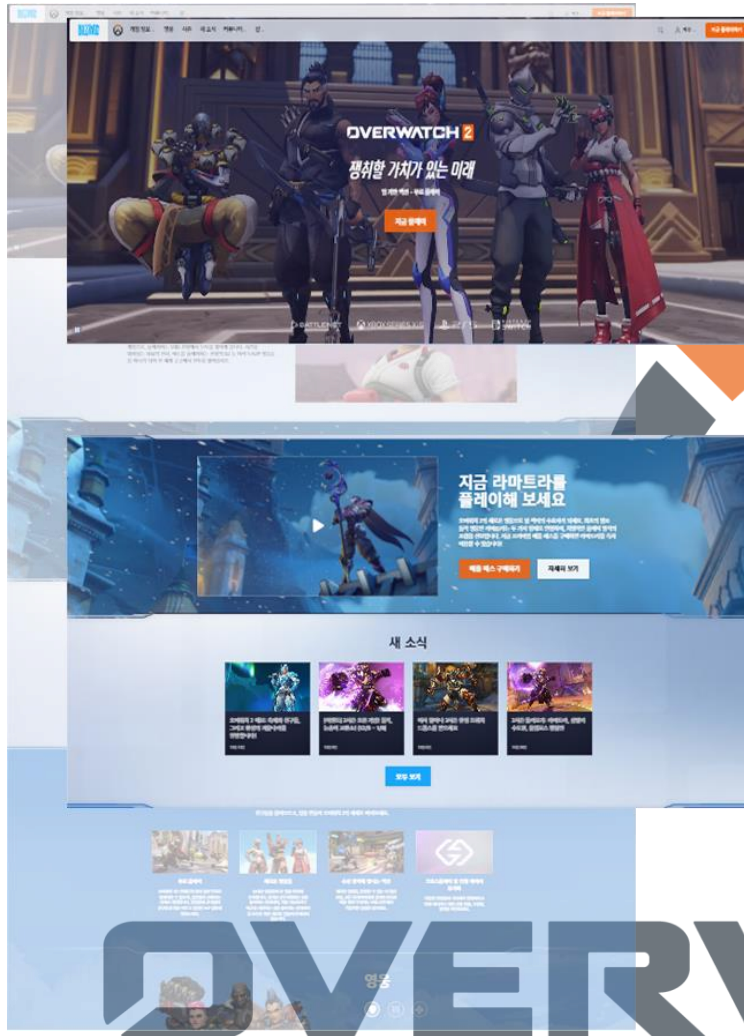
게임 정보 영웅 지도 새 소식 커뮤니티 펼

지금 플레이하기

OVERWATCH 2

쟁취할 가치가 있는 미래

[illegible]

지금 플레이

BATTLE.NET XBOX SERIES X|S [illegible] SWITCH

지금 라마트라를 플레이해 보세요

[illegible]

배틀 패스 구매하기 자세히 보기

새 소식

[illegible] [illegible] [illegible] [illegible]

모두 보기

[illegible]

OVERV

영웅